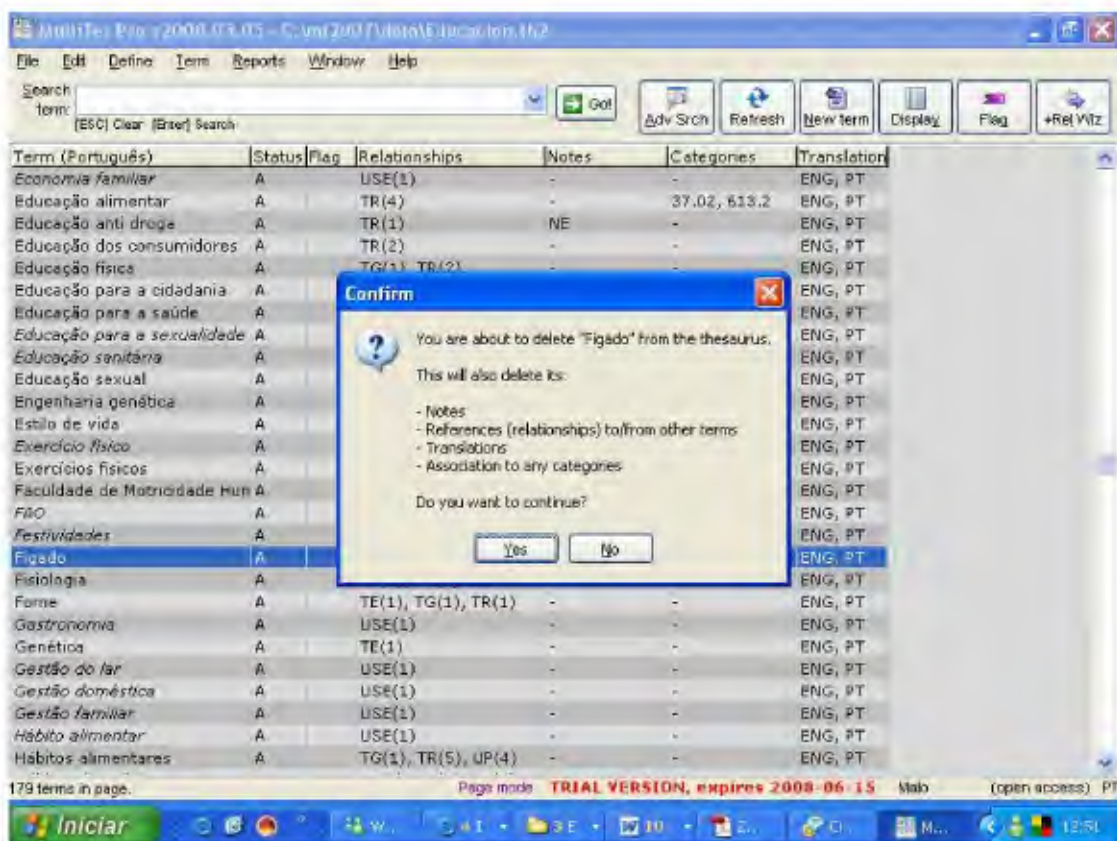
MultiTes Pro v2008.03.05 - C:\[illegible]\Educacion.th2

File Edit Define Term Reports Window Help

Search term: [ESC] Clear [Enter] Search Go!

Adv Srch Refresh New term Display Flag +Rel Wiz

| Term (Português) | Status | Flag | Relationships | Notes | Categories | Translation |
|---|---|---|---|---|---|---|
| Economia familiar | A | | USE(1) | - | - | ENG, PT |
| Educação alimentar | A | | TR(4) | - | 37.02, 613.2 | ENG, PT |
| Educação anti droga | A | | TR(1) | NE | - | ENG, PT |
| Educação dos consumidores | A | | TR(2) | - | - | ENG, PT |
| Educação física | A | | TG(1), TR(2) | - | - | ENG, PT |
| Educação para a cidadania | A | | | | | ENG, PT |
| Educação para a saúde | A | | | | | ENG, PT |
| Educação para a sexualidade | A | | | | | ENG, PT |
| Educação sanitária | A | | | | | ENG, PT |
| Educação sexual | A | | | | | ENG, PT |
| Engenharia genética | A | | | | | ENG, PT |
| Estilo de vida | A | | | | | ENG, PT |
| Exercício físico | A | | | | | ENG, PT |
| Exercícios físicos | A | | | | | ENG, PT |
| Faculdade de Motricidade Hum | A | | | | | ENG, PT |
| FAO | A | | | | | ENG, PT |
| Festividades | A | | | | | ENG, PT |
| Fígado | A | | | | | ENG, PT |
| Fisiologia | A | | | | | ENG, PT |
| Fome | A | | TE(1), TG(1), TR(1) | - | - | ENG, PT |
| Gastronomia | A | | USE(1) | - | - | ENG, PT |
| Genética | A | | TE(1) | - | - | ENG, PT |
| Gestão do lar | A | | USE(1) | - | - | ENG, PT |
| Gestão doméstica | A | | USE(1) | - | - | ENG, PT |
| Gestão familiar | A | | USE(1) | - | - | ENG, PT |
| Hábito alimentar | A | | USE(1) | - | - | ENG, PT |
| Hábitos alimentares | A | | TG(1), TR(5), UP(4) | - | - | ENG, PT |

Confirm

You are about to delete "Fígado" from the thesaurus.

This will also delete its:

- Notes
- References (relationships) to/from other terms
- Translations
- Association to any categories

Do you want to continue?

Yes No

179 terms in page. Page mode TRIAL VERSION, expires 2008-06-15 Maio (open access) PT

Iniciar 12:51